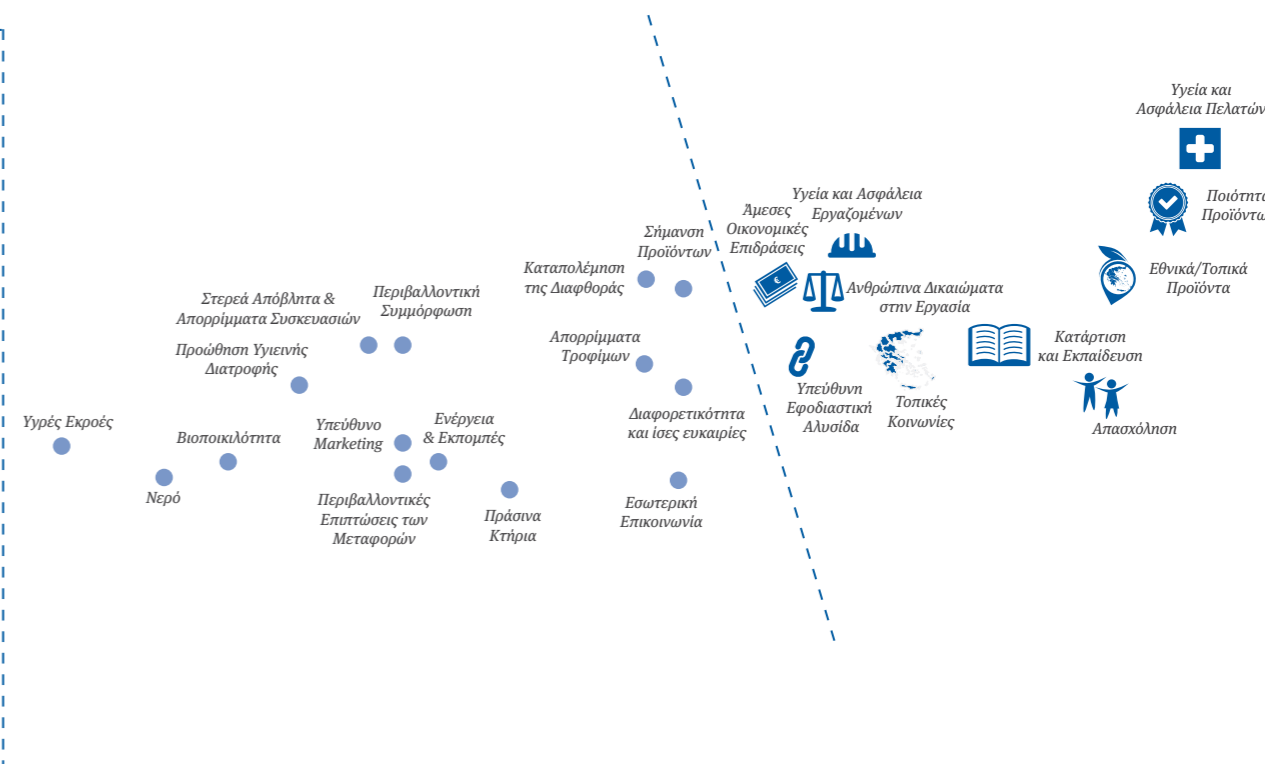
Υγεία και Ασφάλεια Πελατών

Ποιότητα Προϊόντω

Υγεία και Ασφάλεια Εργαζομένων

Άμεσες Οικονομικές Επιδράσεις

Εθνικά/Τοπικά Προϊόντα

Σήμανση Προϊόντων

Καταπολέμηση της Διαφθοράς

Ανθρώπινα Δικαιώματα στην Εργασία

Στερεά Απόβλητα & Απορρίμματα Συσκευασιών

Περιβαλλοντική Συμμόρφωση

Κατάρτιση και Εκπαίδευση

Απορρίμματα Τροφίμων

Προώθηση Υγιεινής Διατροφής

Υπεύθυνη Εφοδιαστική Αλυσίδα

Τοπικές Κοινωνίες

Απασχόληση

Υγρές Εκροές

Βιοποικιλότητα

Υπεύθυνο Marketing

Ενέργεια & Εκπομπές

Διαφορετικότητα και ίσες ευκαιρίες

Νερό

Περιβαλλοντικές Επιπτώσεις των Μεταφορών

Πράσινα Κτήρια

Εσωτερική Επικοινωνία